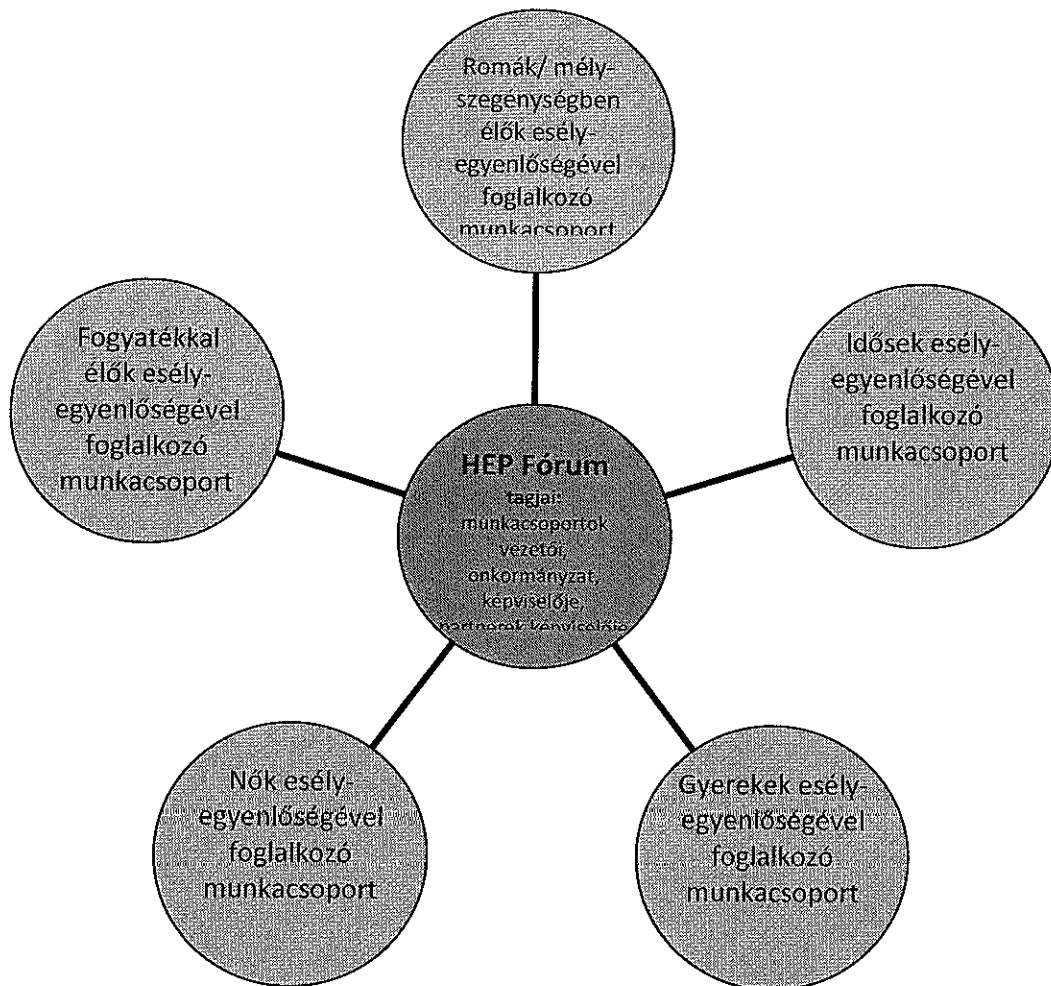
Romák/ mélyszegénységben élők esélyegyenlőségével foglalkozó munkacsoport

Fogyatékkal élők esélyegyenlőségével foglalkozó munkacsoport

Idősek esélyegyenlőségével foglalkozó munkacsoport

HEP Fórum
tagjai: munkacsoportok vezetői, önkormányzat képviselője, partnerek képviselője

Nők esélyegyenlőségével foglalkozó munkacsoport

Gyerekek esélyegyenlőségével foglalkozó munkacsoport